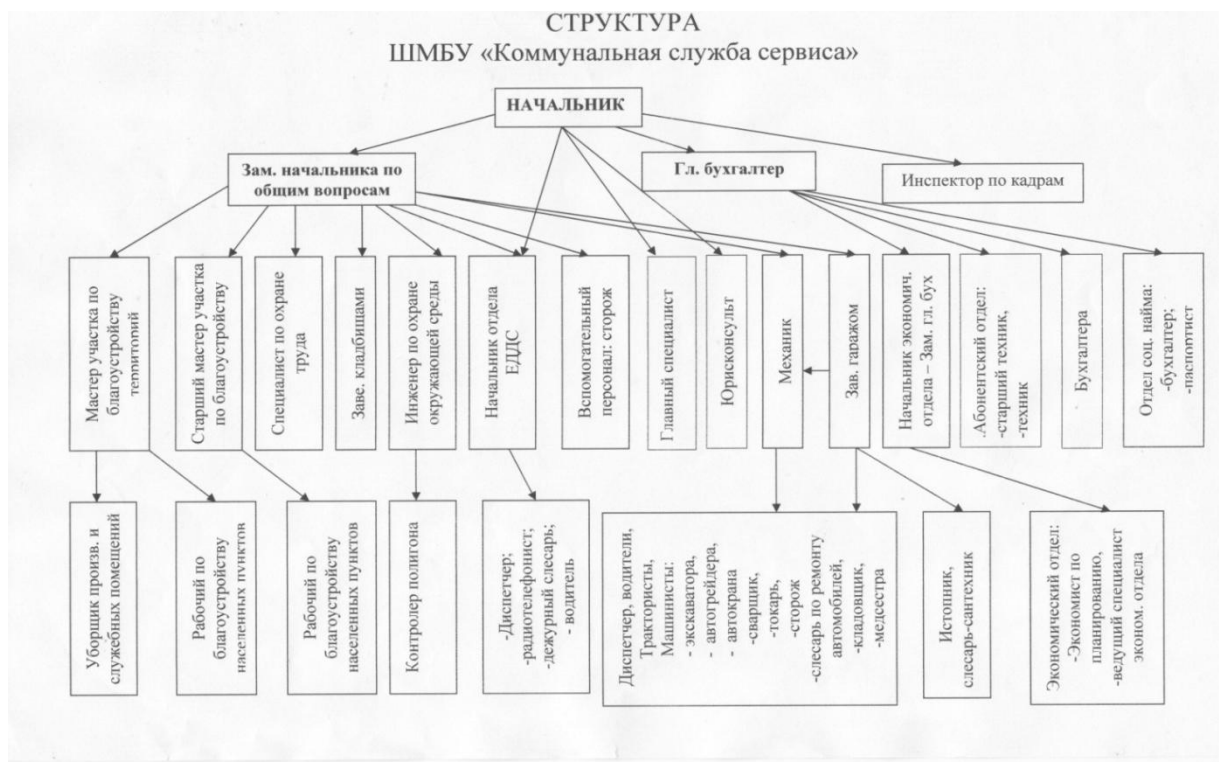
СТРУКТУРА
ШМБУ «Коммунальная служба сервиса»

НАЧАЛЬНИК

Зам. начальника по общим вопросам

Гл. бухгалтер

Инспектор по кадрам

Мастер участка по благоустройству территорий

Старший мастер участка по благоустройству

Специалист по охране труда

Заве. кладбищами

Инженер по охране окружающей среды

Начальник отдела ЕДДС

Вспомогательный персонал: сторож

Главный специалист

Юрисконсульт

Механик

Зав. гаражом

Начальник экономич. отдела – Зам. гл. бух

Абонентский отдел: -старший техник, -техник

Бухгалтера

Отдел соц. найма: -бухгалтер; -паспортист

Уборщик произв. и служебных помещений

Рабочий по благоустройству населенных пунктов

Рабочий по благоустройству населенных пунктов

Контролер полигона

-Диспетчер; -радиотелефонист; -дежурный слесарь; - водитель

Диспетчер, водители, Трактористы, Машинисты: - экскаватора, - автогрейдера, - автокрана -сварщик, -токарь, -сторож -слесарь по ремонту автомобилей, -кладовщик, -медсестра

Истопник, слесарь-сантехник

Экономический отдел: -Экономист по планированию, -ведущий специалист эконом. отдела